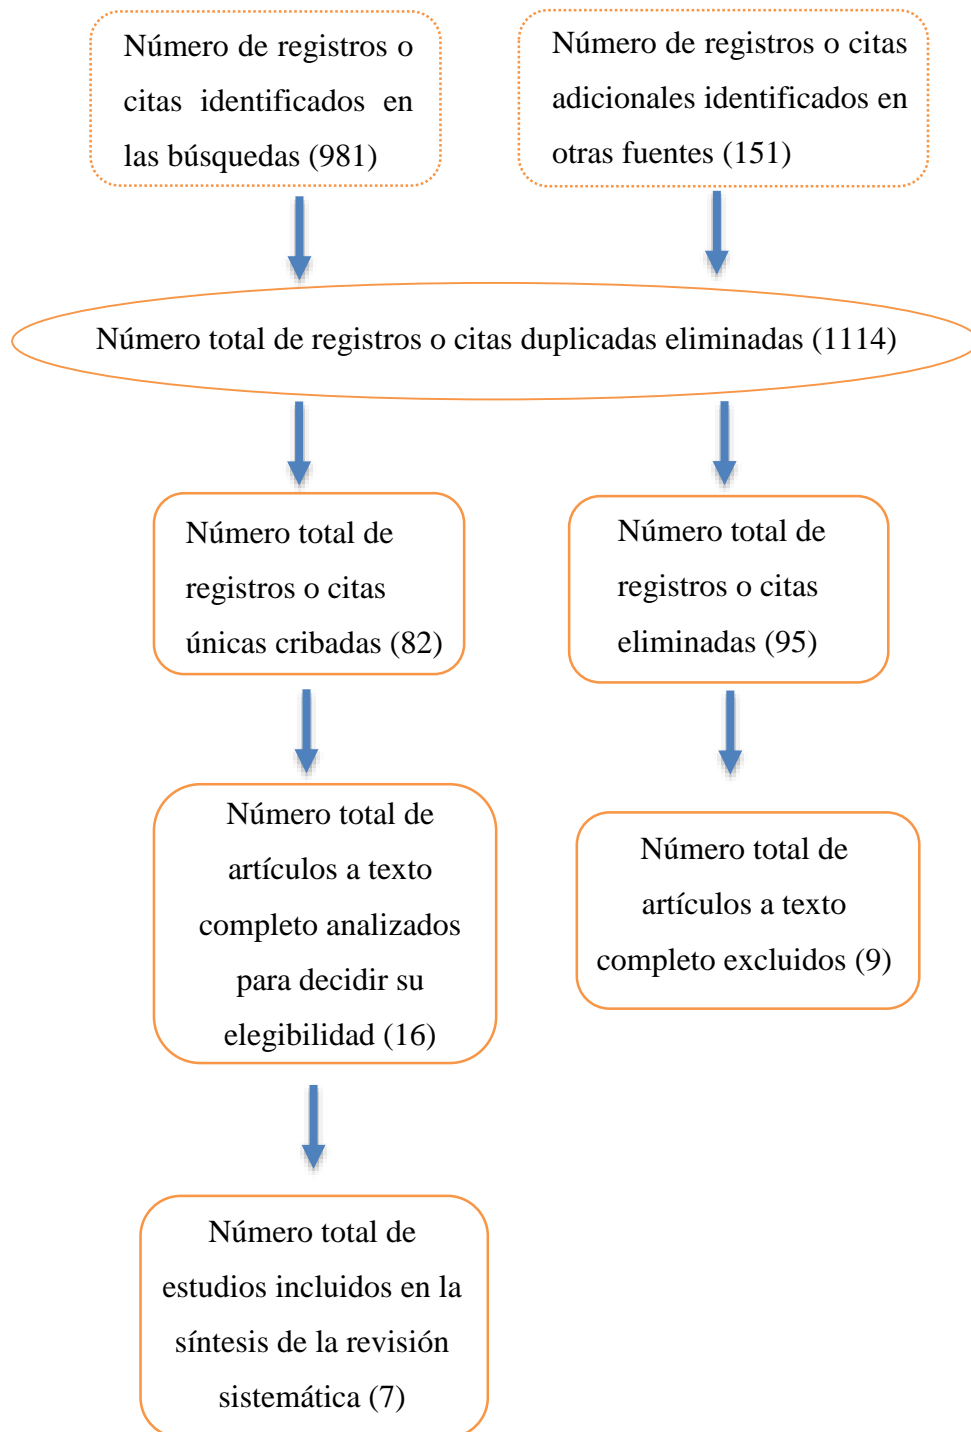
Número de registros o citas identificados en las búsquedas (981)

Número de registros o citas adicionales identificados en otras fuentes (151)

Número total de registros o citas duplicadas eliminadas (1114)

Número total de registros o citas únicas cribadas (82)

Número total de registros o citas eliminadas (95)

Número total de artículos a texto completo analizados para decidir su elegibilidad (16)

Número total de artículos a texto completo excluidos (9)

Número total de estudios incluidos en la síntesis de la revisión sistemática (7)